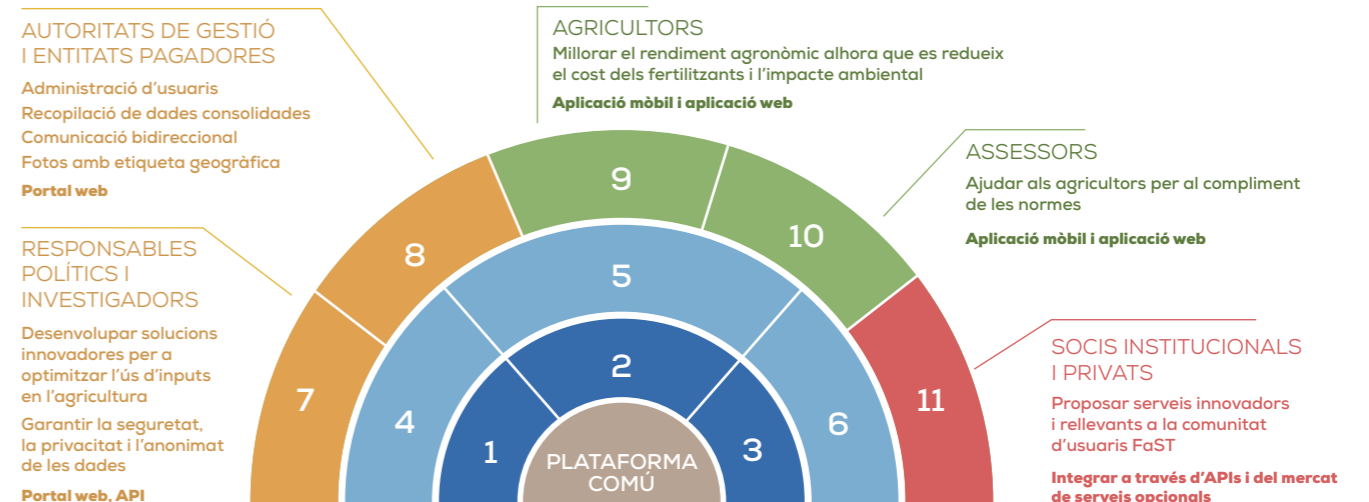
AUTORITATS DE GESTIÓ I ENTITATS PAGADORES

Administració d'usuaris
Recopilació de dades consolidades
Comunicació bidireccional
Fotos amb etiqueta geogràfica

Portal web

RESPONSABLES POLÍTICS I INVESTIGADORS

Desenvolupar solucions innovadores per a optimitzar l'ús d'inputs en l'agricultura

Garantir la seguretat, la privacitat i l'anonimat de les dades

Portal web, API

AGRICULTORS

Millorar el rendiment agronòmic alhora que es redueix el cost dels fertilitzants i l'impacte ambiental

Aplicació mòbil i aplicació web

ASSESSORS

Ajudar als agricultors per al compliment de les normes

Aplicació mòbil i aplicació web

SOCIS INSTITUCIONALS I PRIVATS

Proposar serveis innovadors i rellevants a la comunitat d'usuaris FaST

Integrar a través d'APIs i del mercat de serveis opcionals

9
8
10
5
7
2
11
4
6
1
3
PLATAFORMA COMÚ